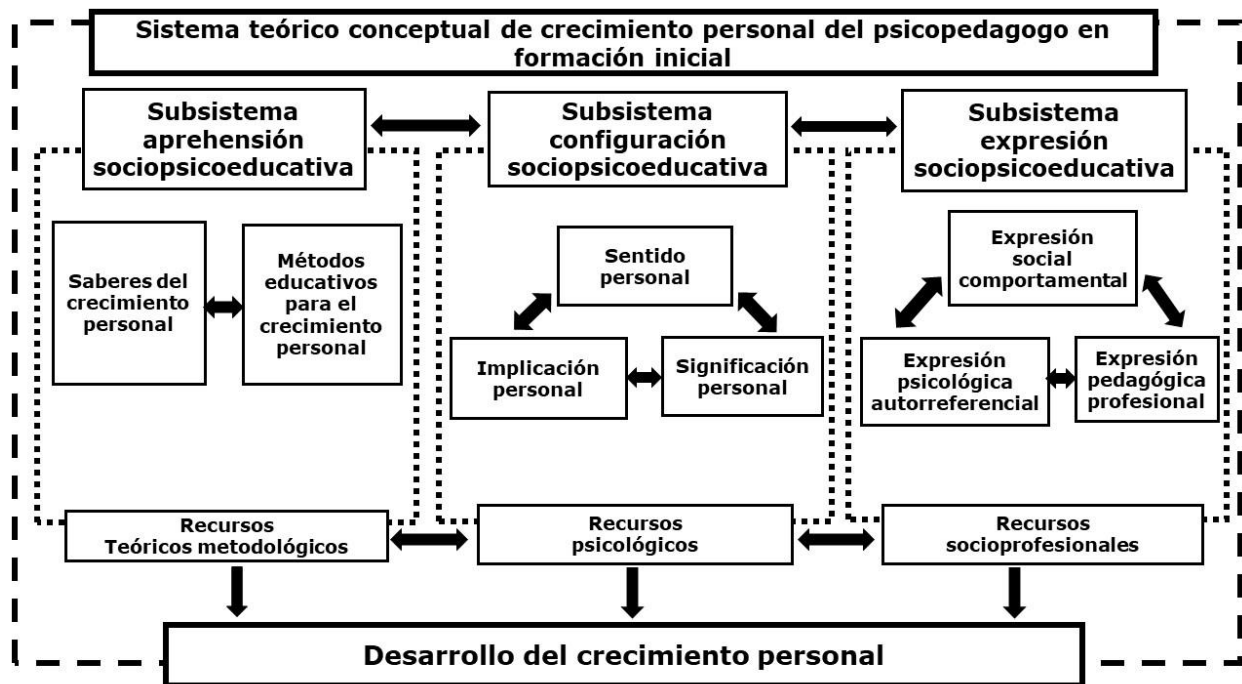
Sistema teórico conceptual de crecimiento personal del psicopedagogo en formación inicial

Subsistema aprehensión sociopsicoeducativa

Subsistema configuración sociopsicoeducativa

Subsistema expresión sociopsicoeducativa

Saberes del crecimiento personal

Métodos educativos para el crecimiento personal

Sentido personal

Implicación personal

Significación personal

Expresión social comportamental

Expresión psicológica autorreferencial

Expresión pedagógica profesional

Recursos Teóricos metodológicos

Recursos psicológicos

Recursos socioprofesionales

Desarrollo del crecimiento personal